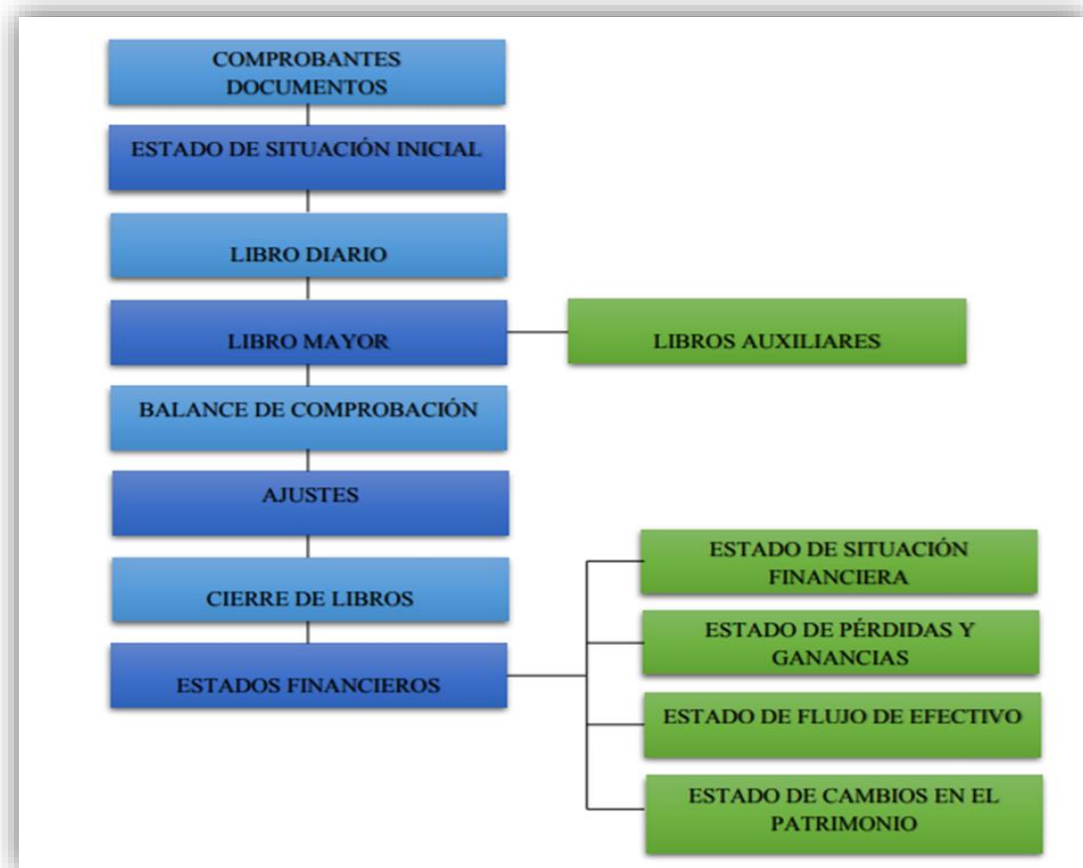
COMPROBANTES DOCUMENTOS

ESTADO DE SITUACIÓN INICIAL

LIBRO DIARIO

LIBRO MAYOR

LIBROS AUXILIARES

BALANCE DE COMPROBACIÓN

AJUSTES

CIERRE DE LIBROS

ESTADOS FINANCIEROS

ESTADO DE SITUACIÓN FINANCIERA

ESTADO DE PÉRDIDAS Y GANANCIAS

ESTADO DE FLUJO DE EFECTIVO

ESTADO DE CAMBIOS EN EL PATRIMONIO